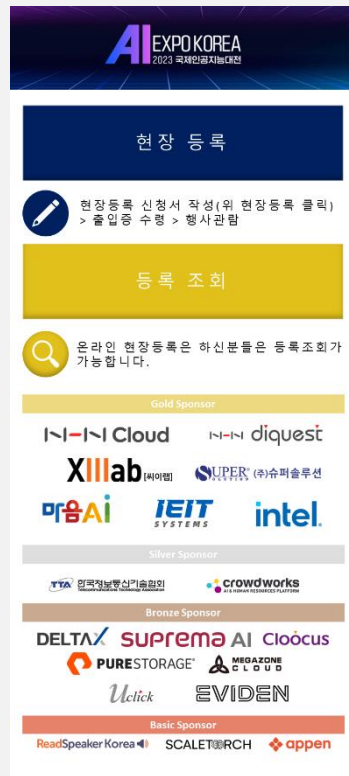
AI EXPO KOREA
2023 국제인공지능대전

현장 등록

현장등록 신청서 작성(위 현장등록 클릭) > 출입증 수령 > 행사관람

등록 조회

온라인 현장등록은 하신분들은 등록조회가 가능합니다.

Gold Sponsor

NHN Cloud
NHN diquest
XIIIab [씨이랩]
SUPERB (주)슈퍼솔루션
마음AI
IEIT SYSTEMS
intel.

Silver Sponsor

TTA 한국정보통신기술협회
crowdworks

Bronze Sponsor

DELTAX
suprema AI
Cloocus
PURESTORAGE
MEGAZONE CLOUD
Uclick
EVIDEN

Basic Sponsor

ReadSpeaker Korea
SCALETORCH
appen